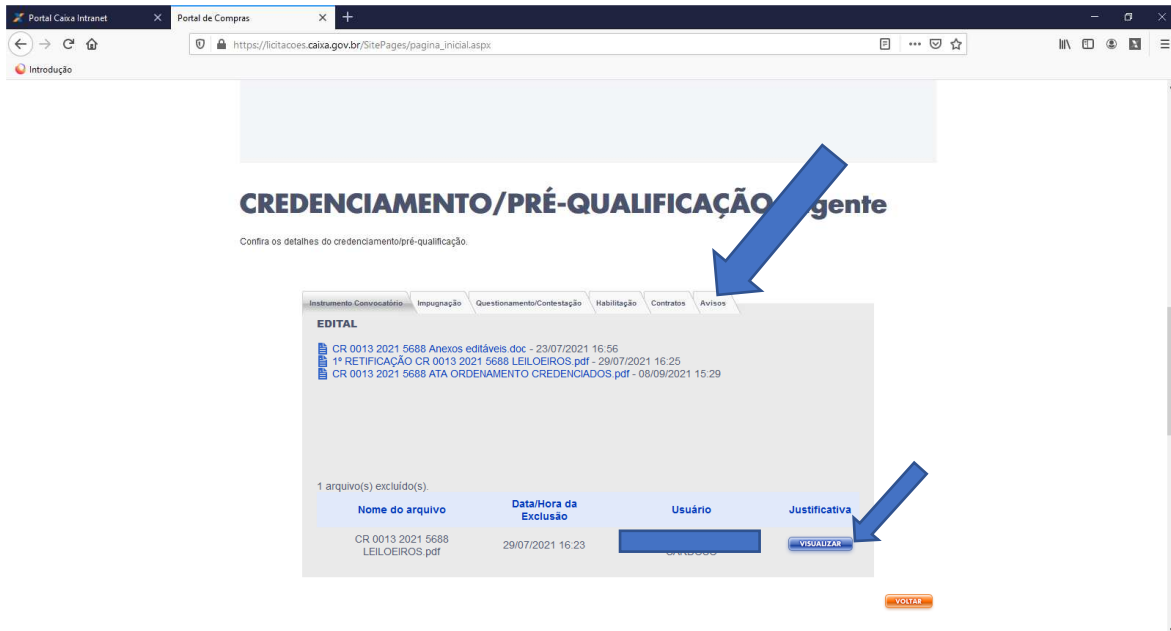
Portal Caixa Intranet
Portal de Compras
https://licitacoes.caixa.gov.br/SitePages/pagina_inicial.aspx
Introdução

CREDENCIAMENTO/PRÉ-QUALIFICAÇÃO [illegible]gente

Confira os detalhes do credenciamento/pré-qualificação.

Instrumento Convocatório | Impugnação | Questionamento/Contestação | Habilitação | Contratos | Avisos

EDITAL

CR 0013 2021 5688 Anexos editáveis.doc - 23/07/2021 16:56
1º RETIFICAÇÃO CR 0013 2021 5688 LEILOEIROS.pdf - 29/07/2021 16:25
CR 0013 2021 5688 ATA ORDENAMENTO CREDENCIADOS.pdf - 08/09/2021 15:29

1 arquivo(s) excluído(s).

| Nome do arquivo | Data/Hora da Exclusão | Usuário | Justificativa |
|---|---|---|---|
| CR 0013 2021 5688 LEILOEIROS.pdf | 29/07/2021 16:23 | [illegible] | VISUALIZAR |

VOLTAR